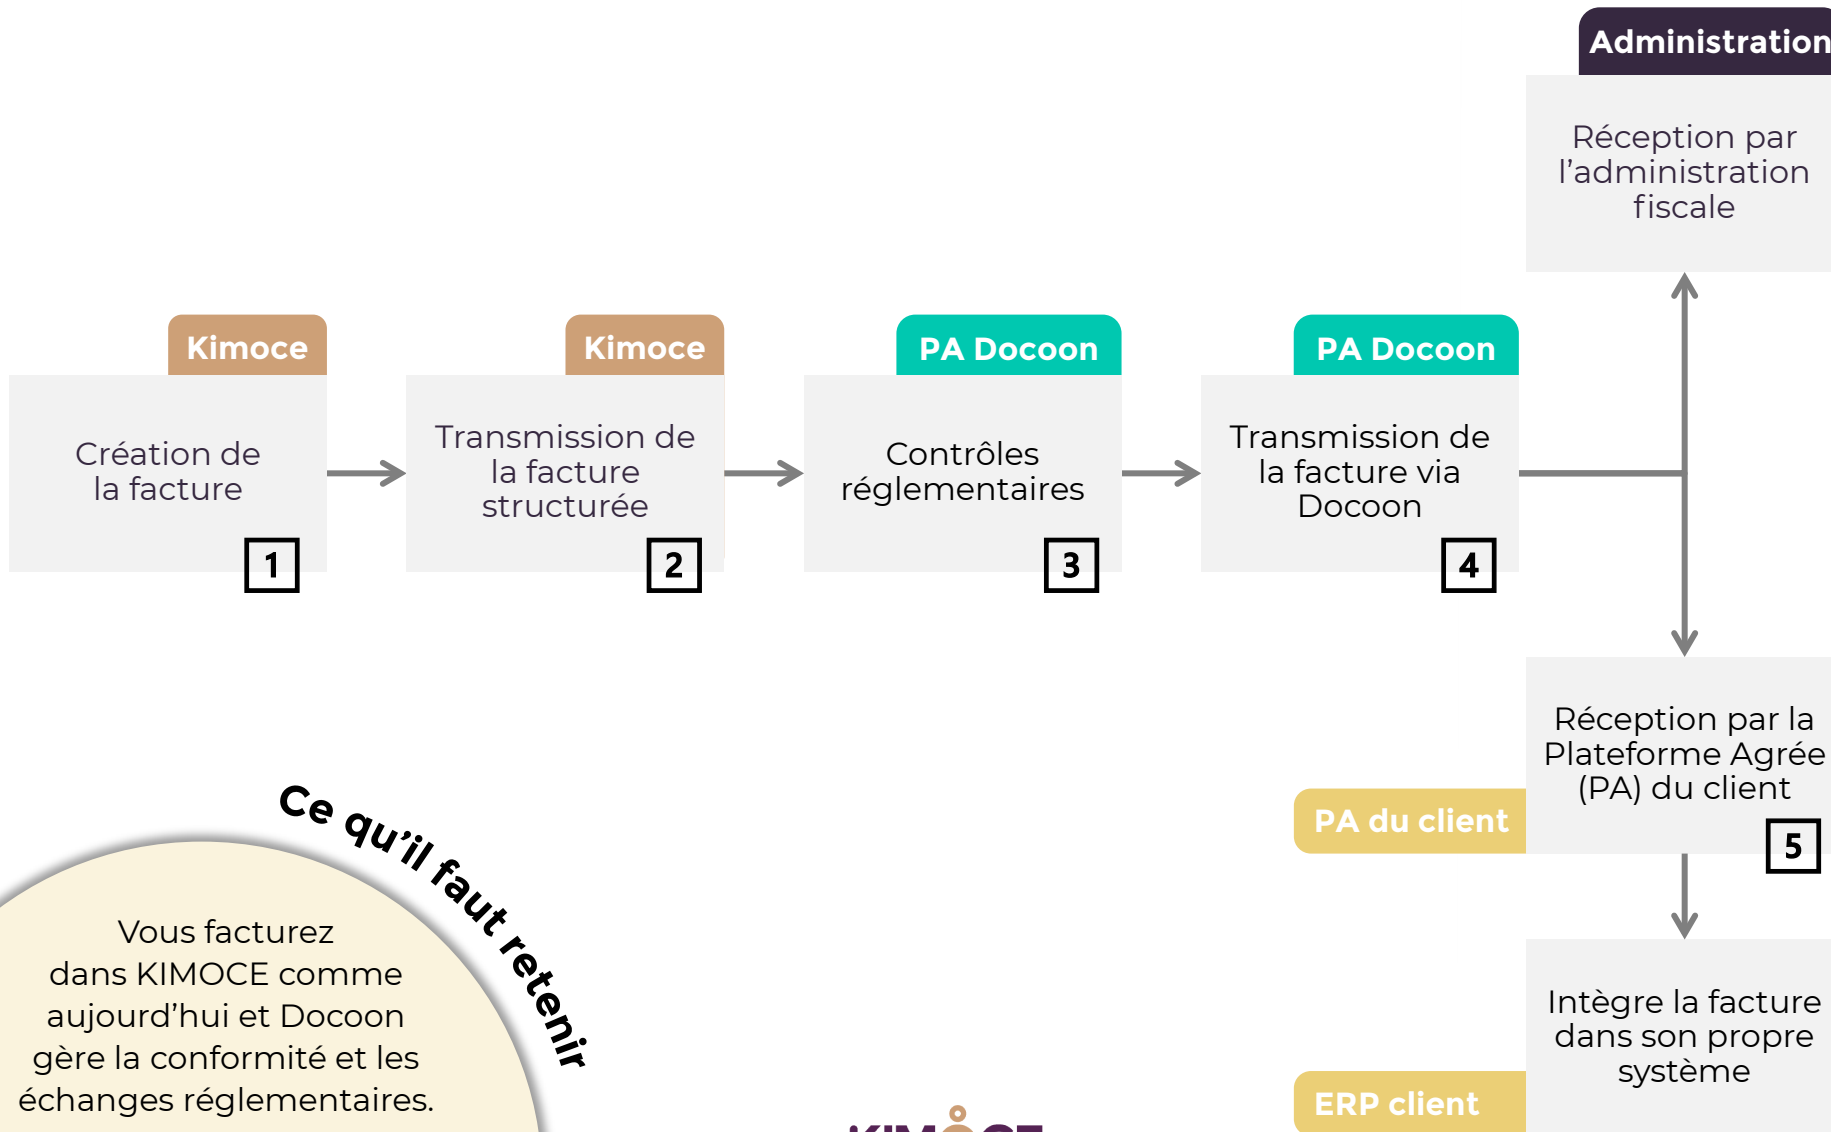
Administration

Réception par l'administration fiscale

Kimoce

Création de la facture

1

Kimoce

Transmission de la facture structurée

2

PA Docoon

Contrôles réglementaires

3

PA Docoon

Transmission de la facture via Docoon

4

Réception par la Plateforme Agrée (PA) du client

PA du client

5

Intègre la facture dans son propre système

ERP client

Ce qu'il faut retenir

Vous facturez dans KIMOCE comme aujourd'hui et Docoon gère la conformité et les échanges réglementaires.

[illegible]